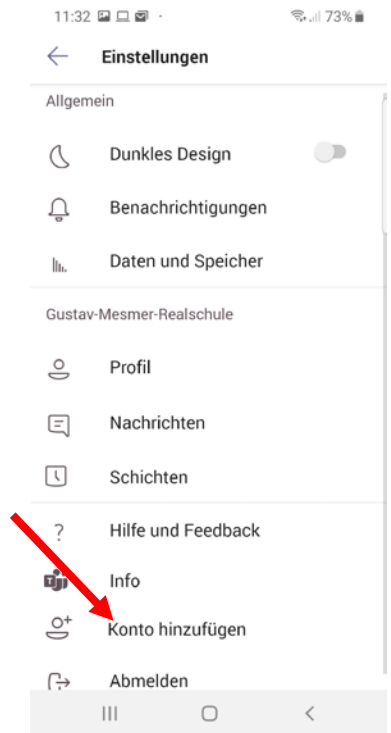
11:32 73%

Einstellungen

Allgemein

Dunkles Design

Benachrichtigungen

Daten und Speicher

Gustav-Mesmer-Realschule

Profil

Nachrichten

Schichten

?

Hilfe und Feedback

Info

Konto hinzufügen

Abmelden